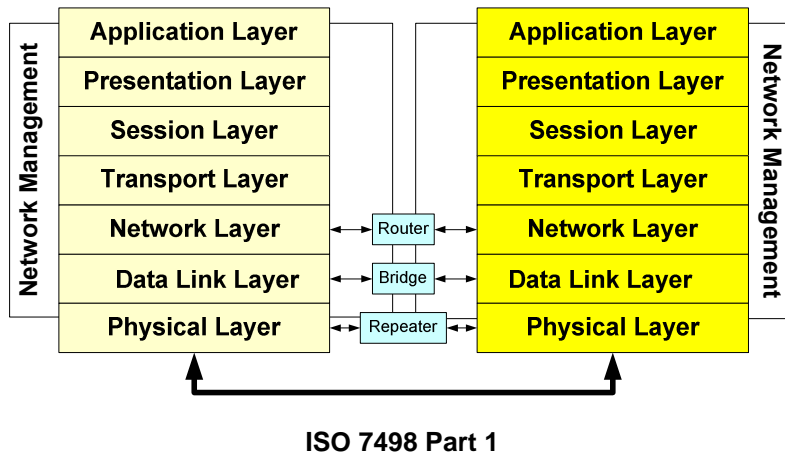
Network Management

Application Layer
Presentation Layer
Session Layer
Transport Layer
Network Layer
Data Link Layer
Physical Layer

Router
Bridge
Repeater

Application Layer
Presentation Layer
Session Layer
Transport Layer
Network Layer
Data Link Layer
Physical Layer

Network Management

ISO 7498 Part 1